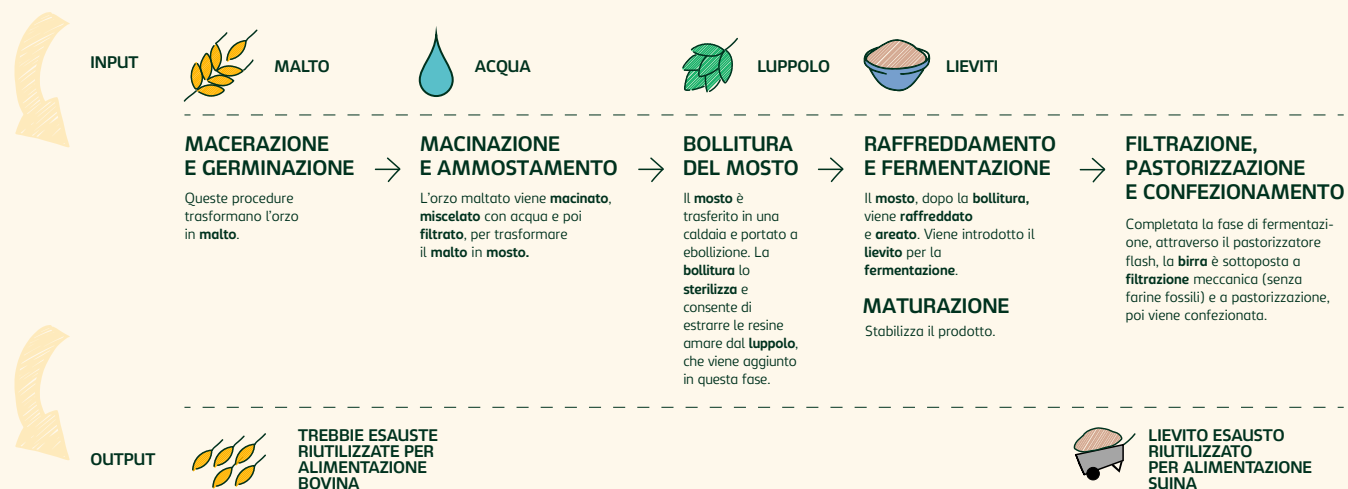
INPUT

MALTO

ACQUA

LUPPOLO

LIEVITI

MACERAZIONE E GERMINAZIONE

Queste procedure trasformano l'orzo in malto.

MACINAZIONE E AMMOSTAMENTO

L'orzo maltato viene macinato, miscelato con acqua e poi filtrato, per trasformare il malto in mosto.

BOLLITURA DEL MOSTO

Il mosto è trasferito in una caldaia e portato a ebollizione. La bollitura lo sterilizza e consente di estrarre le resine amare dal luppolo, che viene aggiunto in questa fase.

RAFFREDDAMENTO E FERMENTAZIONE

Il mosto, dopo la bollitura, viene raffreddato e areato. Viene introdotto il lievito per la fermentazione.

MATURAZIONE

Stabilizza il prodotto.

FILTRAZIONE, PASTORIZZAZIONE E CONFEZIONAMENTO

Completata la fase di fermentazione, attraverso il pastorizzatore flash, la birra è sottoposta a filtrazione meccanica (senza farine fossili) e a pastorizzazione, poi viene confezionata.

OUTPUT

TREBBIE ESAUSTE RIUTILIZZATE PER ALIMENTAZIONE BOVINA

LIEVITO ESAUSTO RIUTILIZZATO PER ALIMENTAZIONE SUINA